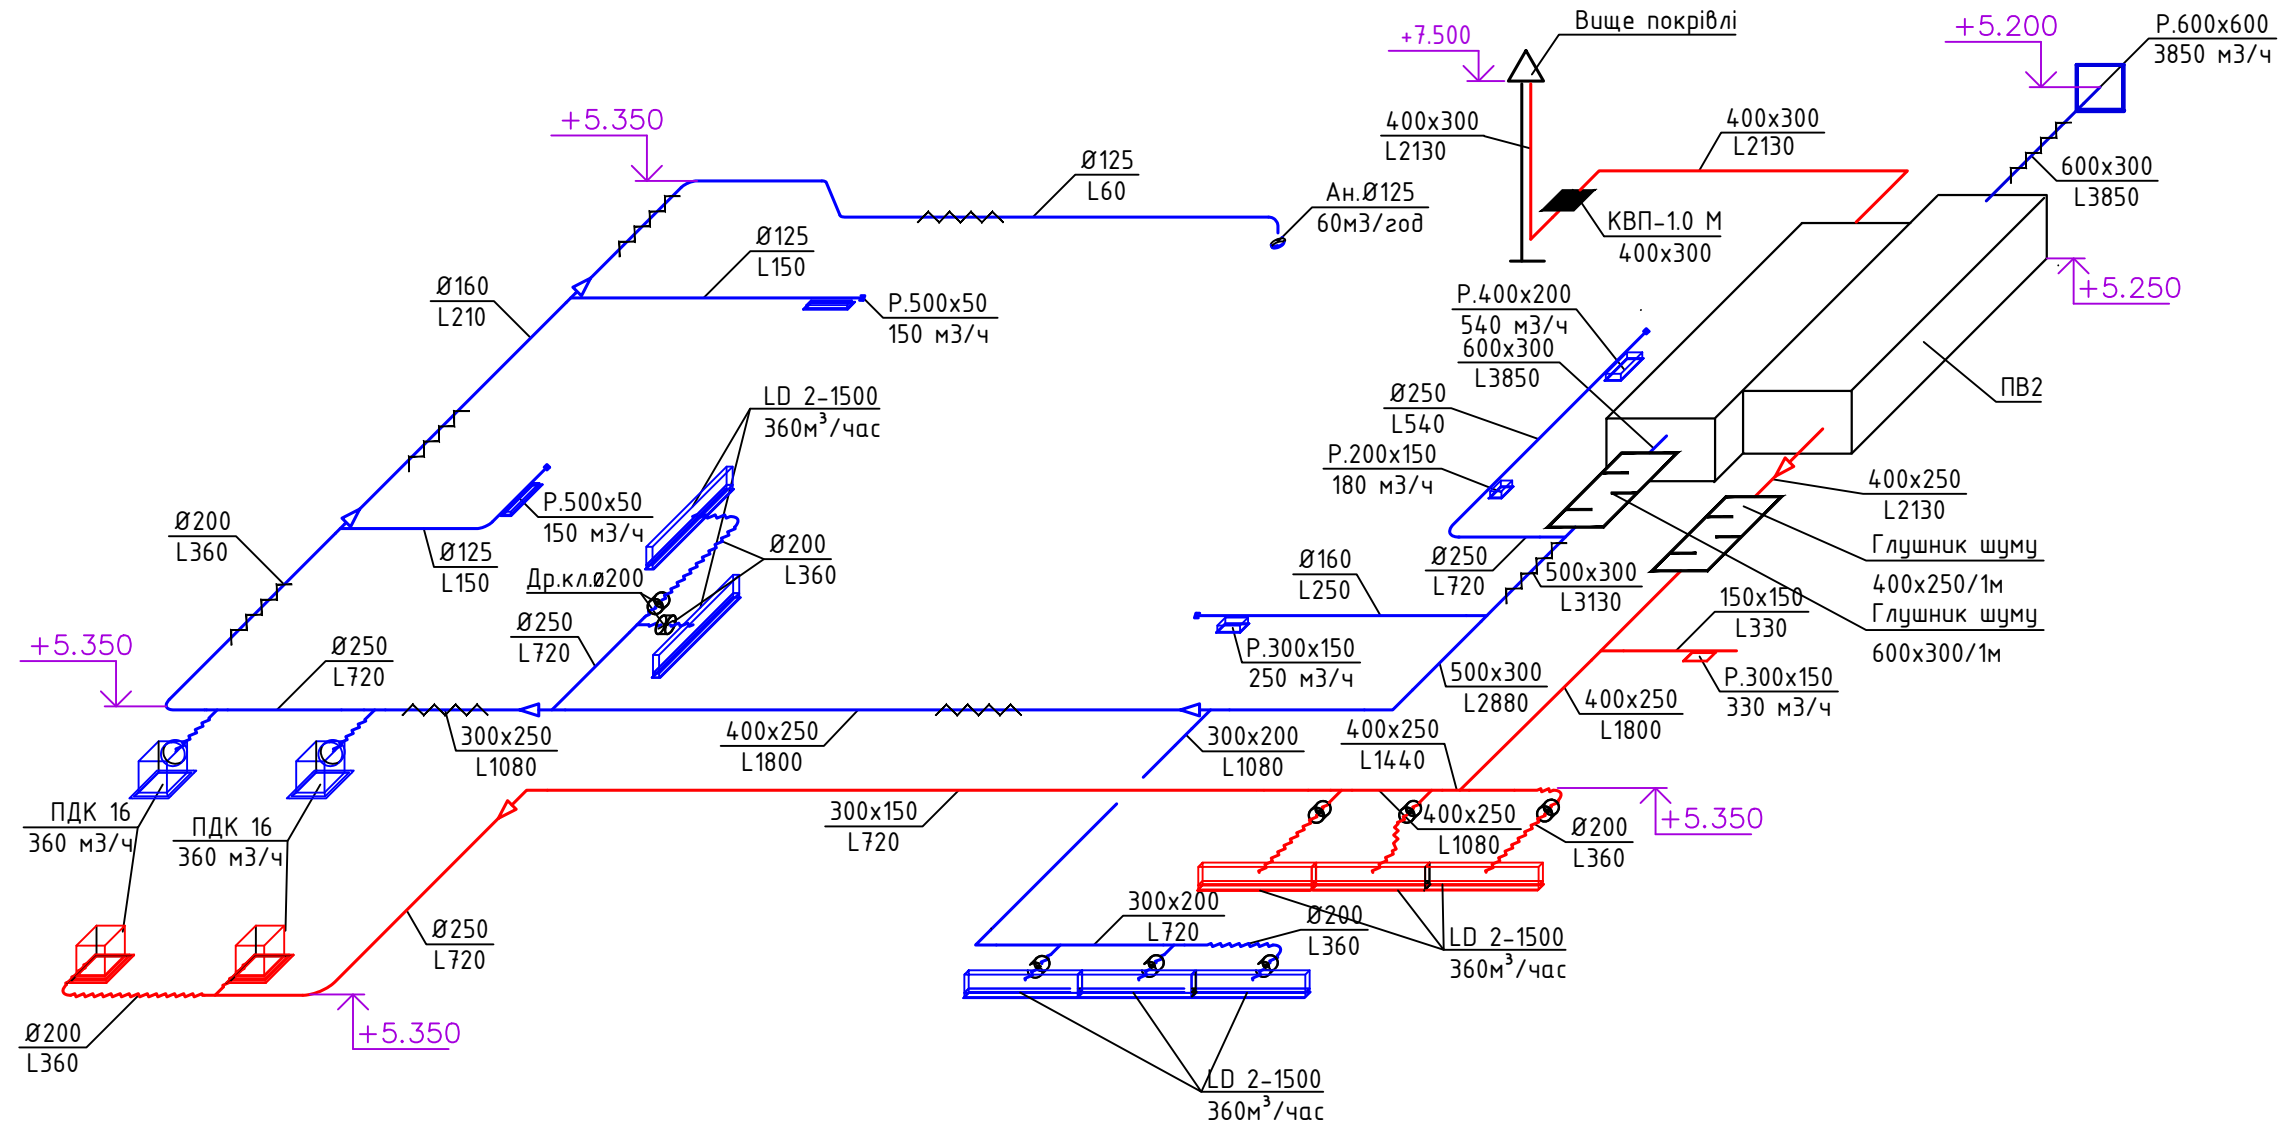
Вище покрівлі
+7.500
+5.200
Р.600х600
3850 м3/ч
400х300
L2130
400х300
L2130
600х300
L3850
+5.350
Ø125
L60
Ан.Ø125
60м3/год
КВП-1.0 М
400х300
Ø125
L150
Ø160
L210
Р.500х50
150 м3/ч
+5.250
Р.400х200
540 м3/ч
600х300
L3850
ПВ2
LD 2-1500
360м³/час
Ø250
L540
Р.200х150
180 м3/ч
400х250
L2130
Ø200
L360
Р.500х50
150 м3/ч
Ø200
L360
Глушник шуму
400х250/1м
Ø125
L150
Др.кл.ø200
Ø160
L250
Ø250
L720
500х300
L3130
Глушник шуму
600х300/1м
150х150
L330
+5.350
Ø250
L720
Ø250
L720
Р.300х150
250 м3/ч
Р.300х150
330 м3/ч
500х300
L2880
400х250
L1800
300х250
L1080
400х250
L1800
300х200
L1080
400х250
L1440
ПДК 16
360 м3/ч
ПДК 16
360 м3/ч
300х150
L720
400х250
L1080
Ø200
L360
+5.350
Ø250
L720
300х200
L720
Ø200
L360
LD 2-1500
360м³/час
Ø200
L360
+5.350
LD 2-1500
360м³/час